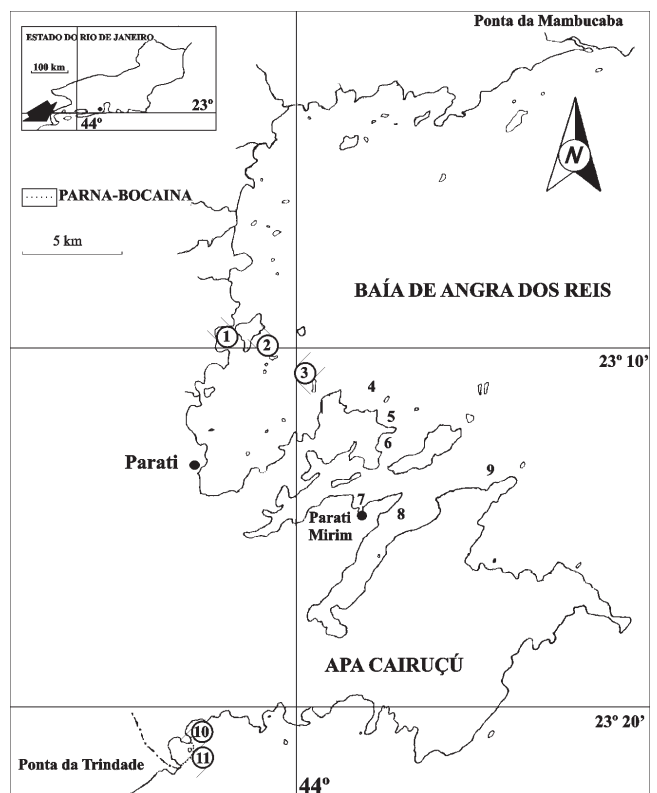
Ponta da Mambucaba

ESTADO DO RIO DE JANEIRO

100 km

23º

44º

N

PARNA-BOCAINA

5 km

BAÍA DE ANGRA DOS REIS

1
2
3

23º 10'

4
5
6

Parati

9

7
Parati Mirim
8

APA CAIRUÇÚ

23º 20'

10
11

Ponta da Trindade

44º